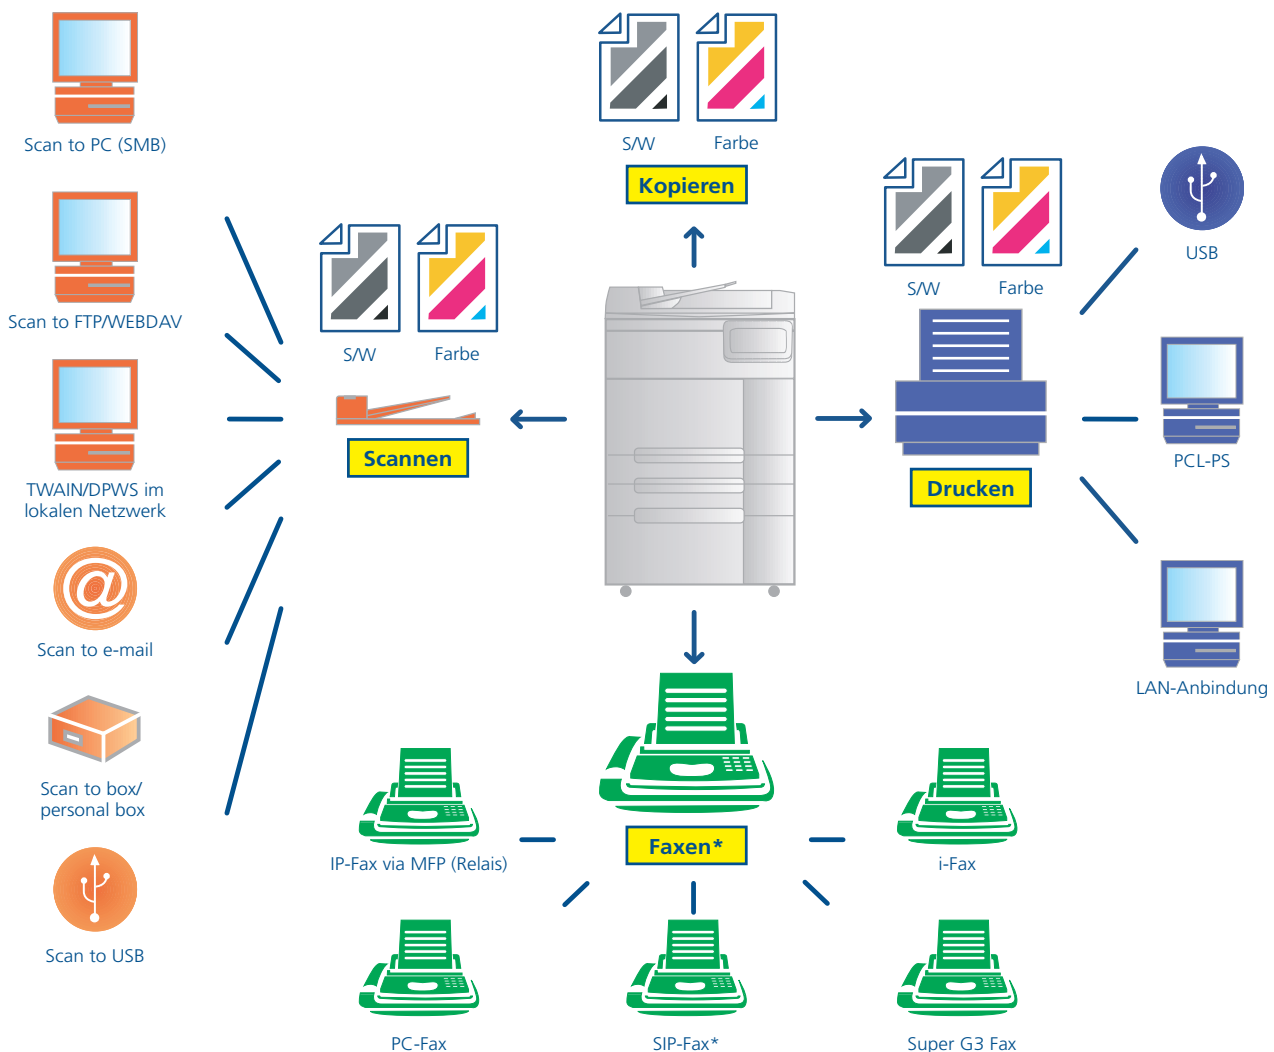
Scan to PC (SMB)

Scan to FTP/WEBDAV

TWAIN/DPWS im lokalen Netzwerk

Scan to e-mail

Scan to box/ personal box

Scan to USB

S/W Farbe

Scannen

S/W Farbe

Kopieren

S/W Farbe

Drucken

USB

PCL-PS

LAN-Anbindung

Faxen*

IP-Fax via MFP (Relais)

i-Fax

PC-Fax

SIP-Fax*

Super G3 Fax